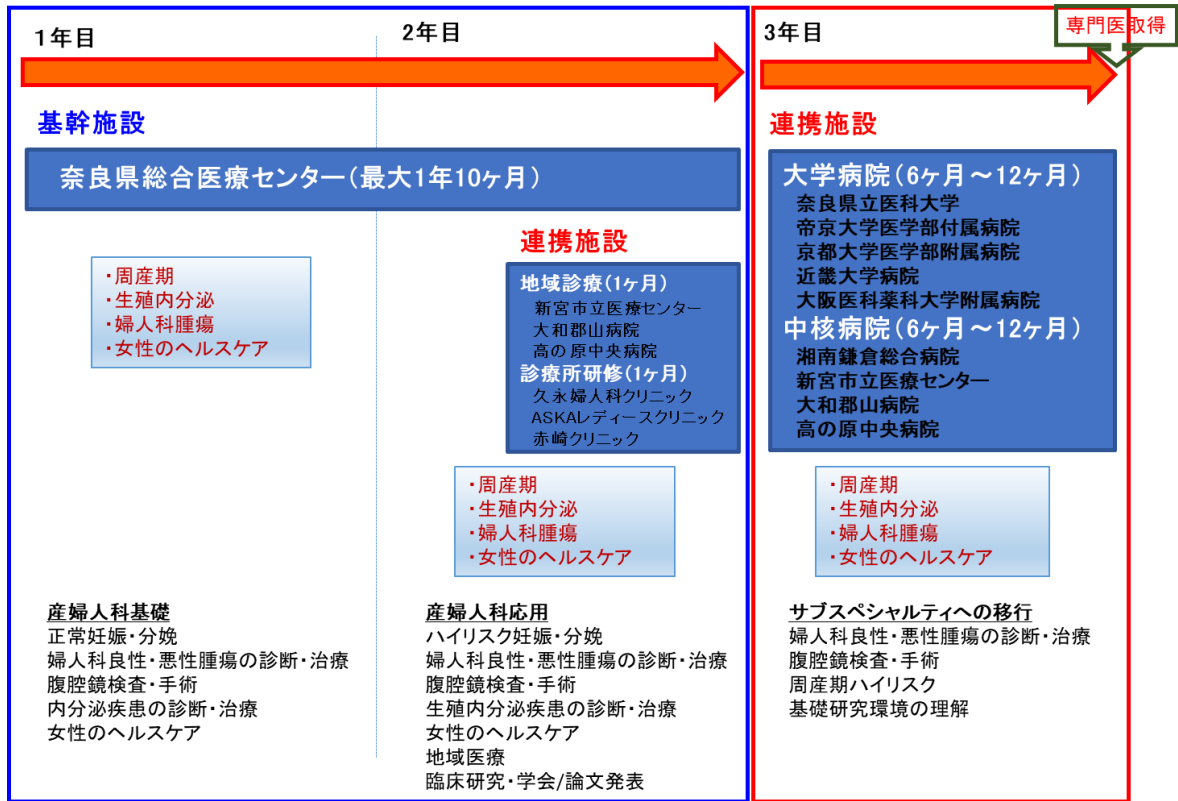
1年目

2年目

3年目

専門医取得

基幹施設

奈良県総合医療センター（最大1年10ヶ月）

・周産期
・生殖内分泌
・婦人科腫瘍
・女性のヘルスケア

連携施設

地域診療（1ヶ月）
新宮市立医療センター
大和郡山病院
高の原中央病院
診療所研修（1ヶ月）
久永婦人科クリニック
ASKALレディースクリニック
赤崎クリニック

・周産期
・生殖内分泌
・婦人科腫瘍
・女性のヘルスケア

連携施設

大学病院（6ヶ月～12ヶ月）
奈良県立医科大学
帝京大学医学部付属病院
京都大学医学部附属病院
近畿大学病院
大阪医科薬科大学附属病院
中核病院（6ヶ月～12ヶ月）
湘南鎌倉総合病院
新宮市立医療センター
大和郡山病院
高の原中央病院

・周産期
・生殖内分泌
・婦人科腫瘍
・女性のヘルスケア

産婦人科基礎
正常妊娠・分娩
婦人科良性・悪性腫瘍の診断・治療
腹腔鏡検査・手術
内分泌疾患の診断・治療
女性のヘルスケア

産婦人科応用
ハイリスク妊娠・分娩
婦人科良性・悪性腫瘍の診断・治療
腹腔鏡検査・手術
生殖内分泌疾患の診断・治療
女性のヘルスケア
地域医療
臨床研究・学会/論文発表

サブスペシャルティへの移行
婦人科良性・悪性腫瘍の診断・治療
腹腔鏡検査・手術
周産期ハイリスク
基礎研究環境の理解